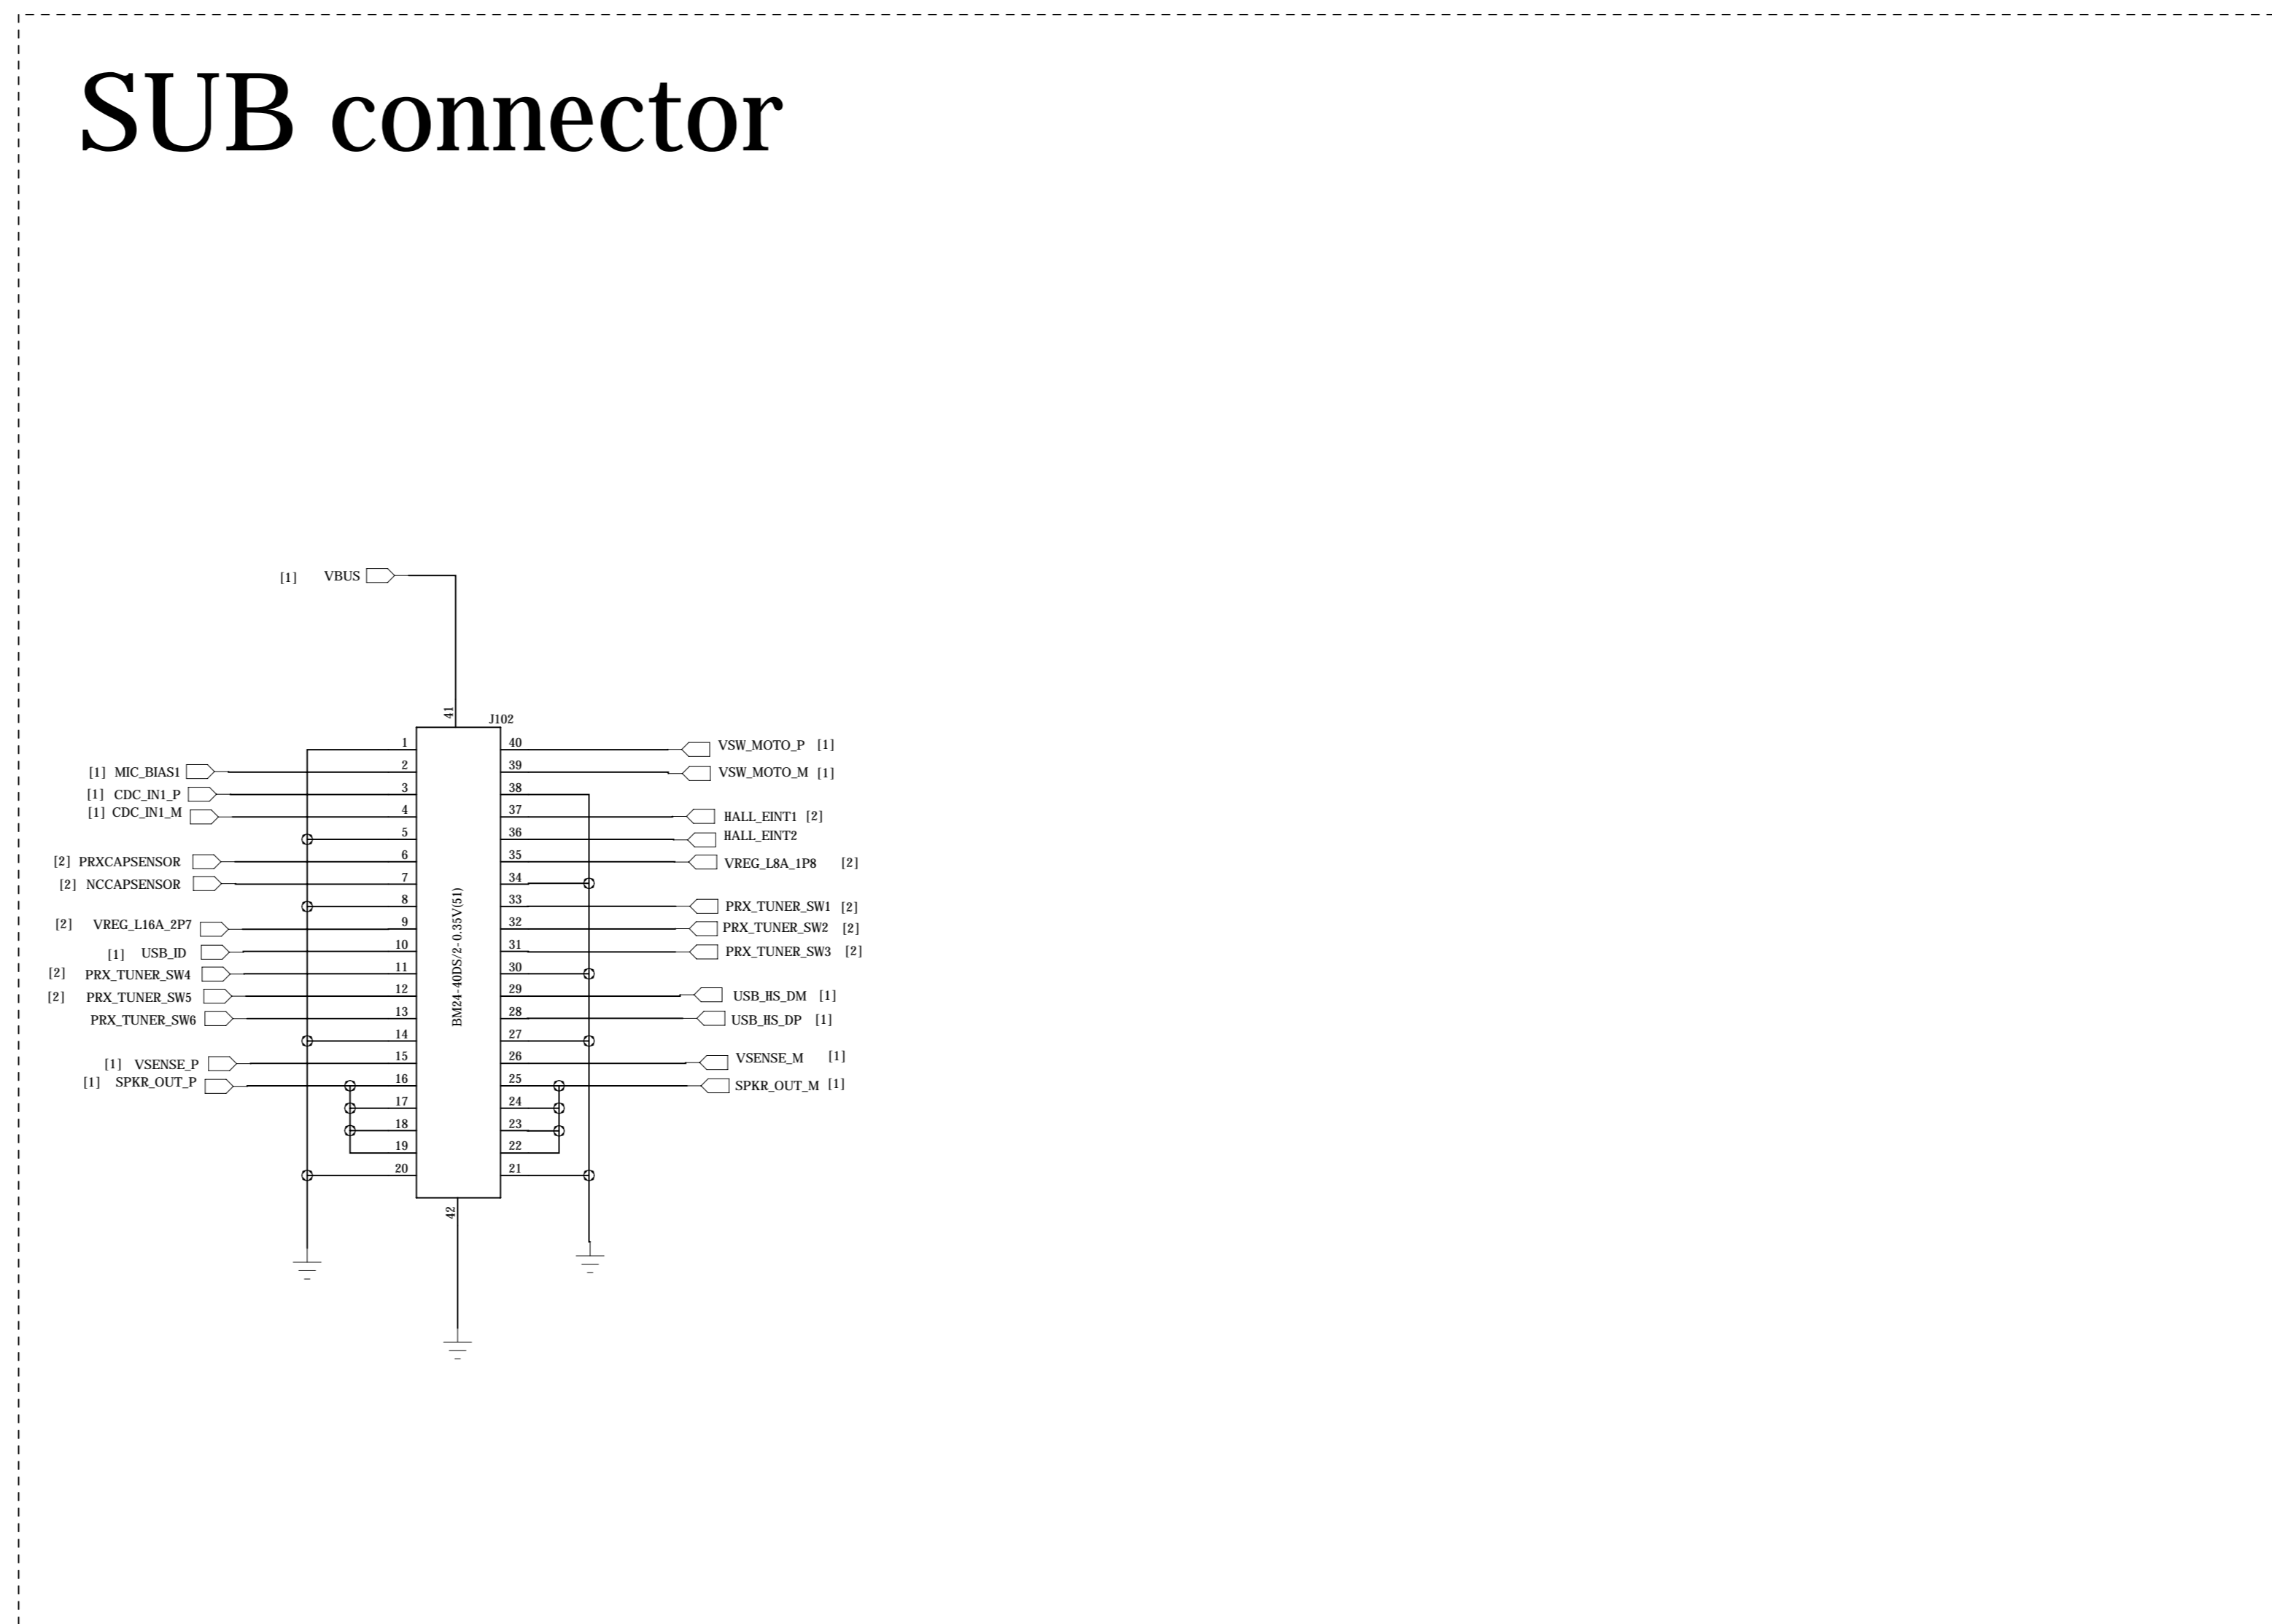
SUB connector

[1] VBUS

41

J102

BM24-40DS/2-0.35V(51)

42

[1] MIC_BIAS1
[1] CDC_IN1_P
[1] CDC_IN1_M
[2] PRXCAPSENSOR
[2] NCCAPSENSOR
[2] VREG_L16A_2P7
[1] USB_ID
[2] PRX_TUNER_SW4
[2] PRX_TUNER_SW5
PRX_TUNER_SW6
[1] VSENSE_P
[1] SPKR_OUT_P

1
2
3
4
5
6
7
8
9
10
11
12
13
14
15
16
17
18
19
20

40
39
38
37
36
35
34
33
32
31
30
29
28
27
26
25
24
23
22
21

VSW_MOTO_P [1]
VSW_MOTO_M [1]
HALL_EINT1 [2]
HALL_EINT2
VREG_L8A_1P8 [2]
PRX_TUNER_SW1 [2]
PRX_TUNER_SW2 [2]
PRX_TUNER_SW3 [2]
USB_HS_DM [1]
USB_HS_DP [1]
VSENSE_M [1]
SPKR_OUT_M [1]